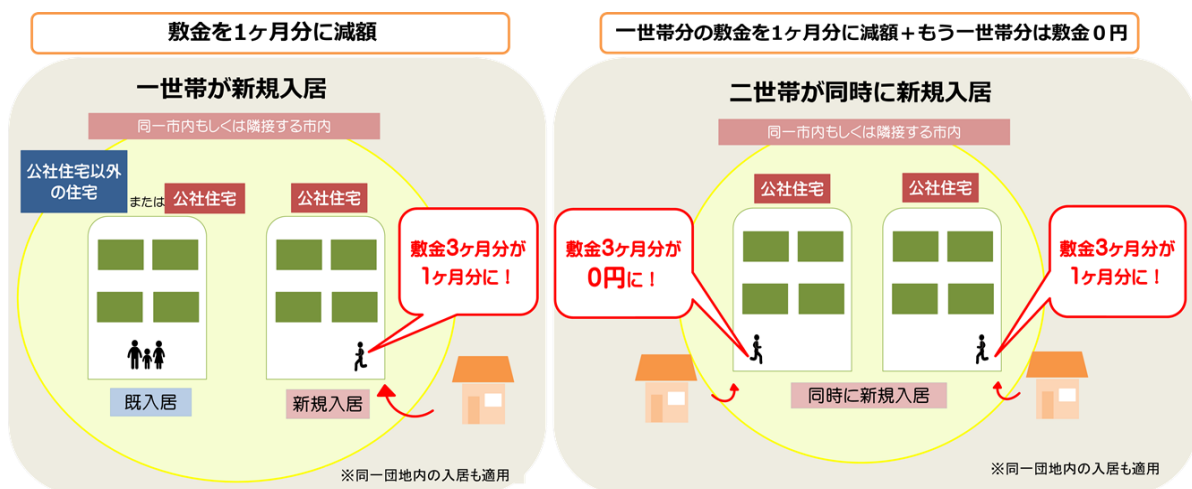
敷金を1ヶ月分に減額

一世帯が新規入居

同一市内もしくは隣接する市内

公社住宅以外の住宅

または 公社住宅

公社住宅

敷金3ヶ月分が1ヶ月分に！

既入居

新規入居

※同一団地内の入居も適用

一世帯分の敷金を1ヶ月分に減額＋もう一世帯分は敷金０円

二世帯が同時に新規入居

同一市内もしくは隣接する市内

公社住宅

公社住宅

敷金3ヶ月分が0円に！

敷金3ヶ月分が1ヶ月分に！

同時に新規入居

※同一団地内の入居も適用